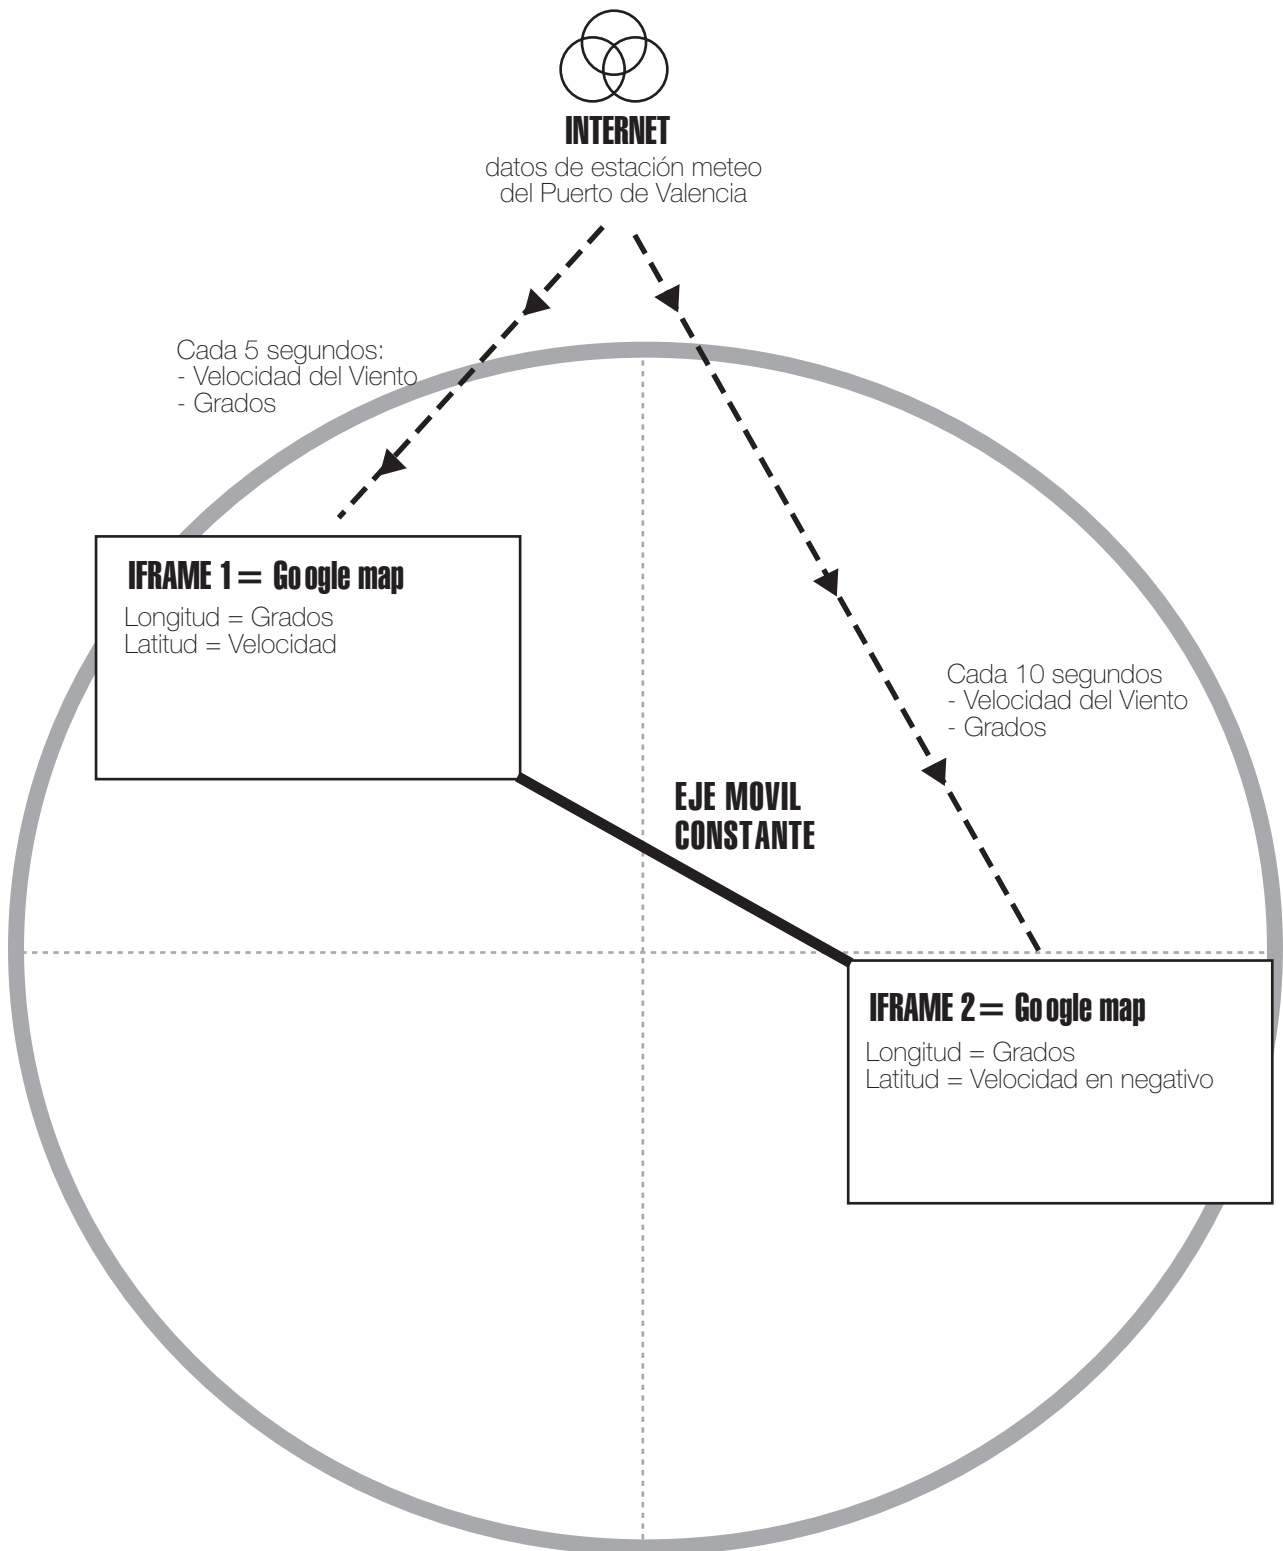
INTERNET
datos de estación meteo del Puerto de Valencia

Cada 5 segundos:
- Velocidad del Viento
- Grados

IFRAME 1 = Google map
Longitud = Grados
Latitud = Velocidad

Cada 10 segundos
- Velocidad del Viento
- Grados

EJE MOVIL CONSTANTE

IFRAME 2 = Google map
Longitud = Grados
Latitud = Velocidad en negativo